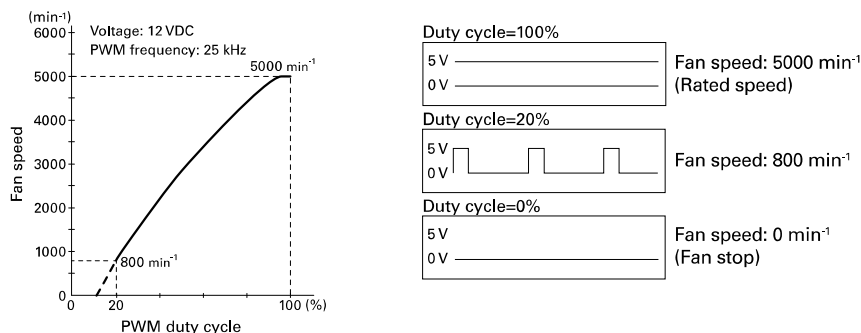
(min$^{-1}$)
6000
5000
4000
3000
2000
1000
0
Fan speed
Voltage: 12 VDC
PWM frequency: 25 kHz
5000 min$^{-1}$
800 min$^{-1}$
0
20
100 (%)
PWM duty cycle

Duty cycle=100%
5 V
0 V
Fan speed: 5000 min$^{-1}$
(Rated speed)

Duty cycle=20%
5 V
0 V
Fan speed: 800 min$^{-1}$

Duty cycle=0%
5 V
0 V
Fan speed: 0 min$^{-1}$
(Fan stop)